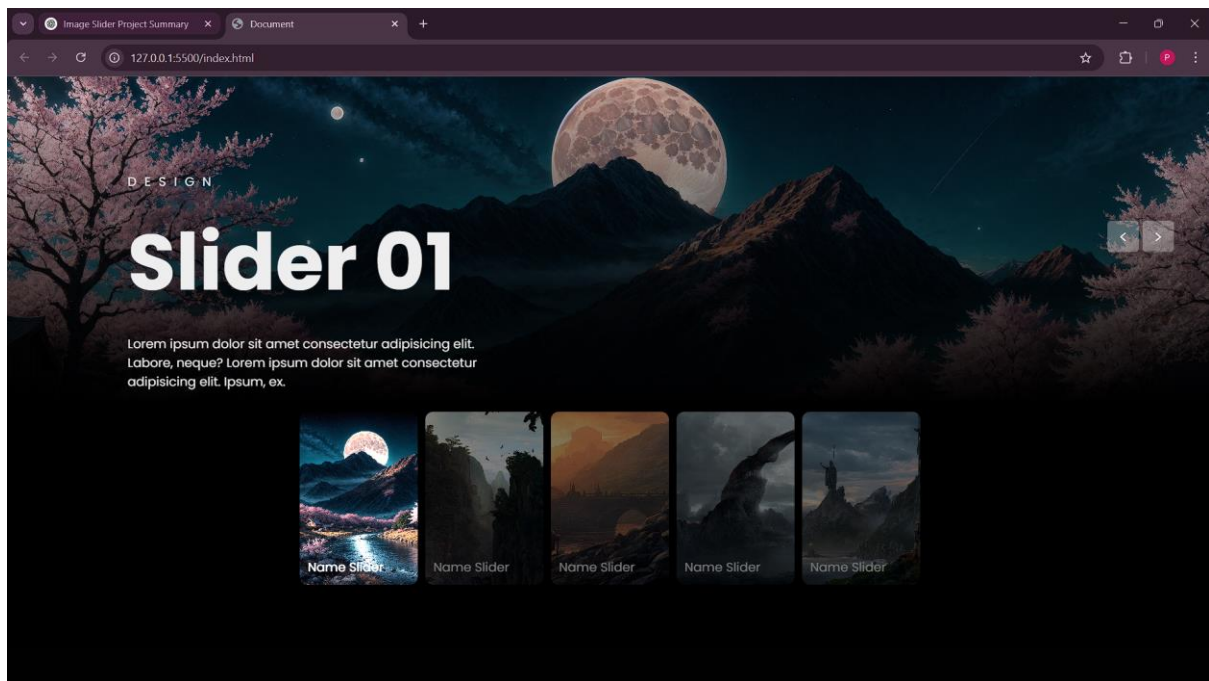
Image Slider Project Summary ×
Document ×
+
127.0.0.1:5500/index.html
P

DESIGN

Slider 01

Lorem ipsum dolor sit amet consectetur adipisicing elit. Labore, neque? Lorem ipsum dolor sit amet consectetur adipisicing elit. Ipsum, ex.

<
>

Name Slider
Name Slider
Name Slider
Name Slider
Name Slider